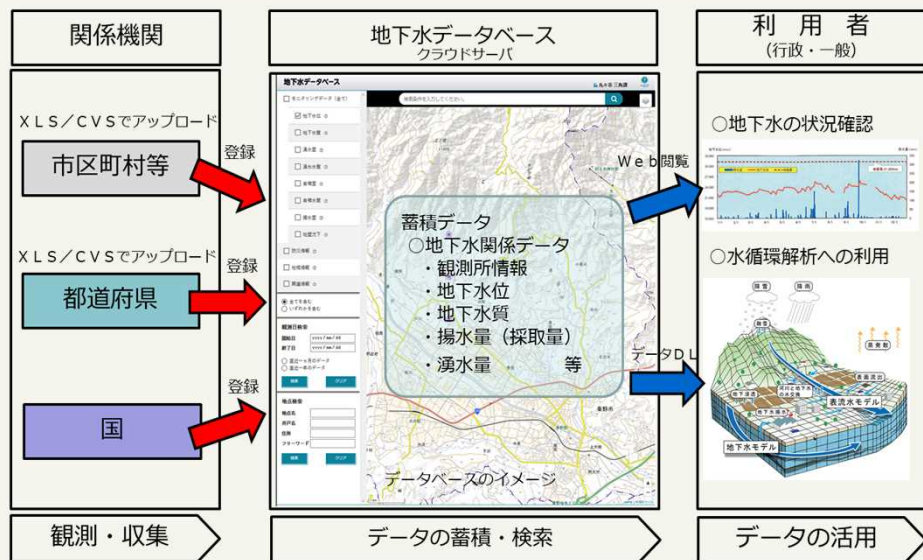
関係機関

地下水データベース
クラウドサーバ

利　用　者
（行政・一般）

XLS／CVSでアップロード

市区町村等

登録

XLS／CVSでアップロード

都道府県

登録

国

登録

地下水データベース

蓄積データ
○地下水関係データ
・観測所情報
・地下水位
・地下水質
・揚水量（採取量）
・湧水量　　　等

データベースのイメージ

Ｗｅｂ閲覧

データＤＬ

○地下水の状況確認

○水循環解析への利用

降雪

降雨

融雪

蒸発散

表面流出

表流水モデル

地下水モデル

観測・収集

データの蓄積・検索

データの活用